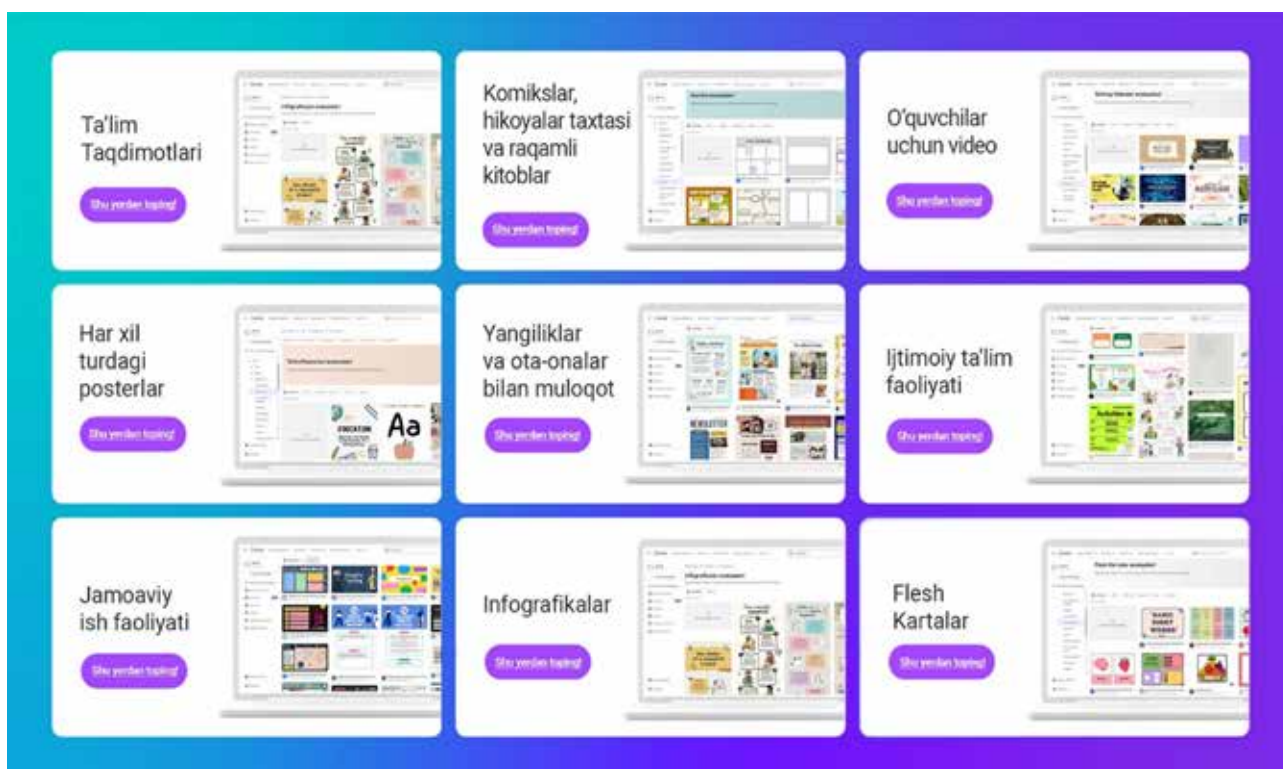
Ta'lim Taqdimotlari

Shu yerdan toping!

Komikslar, hikoyalar taxtasi va raqamli kitoblar

Shu yerdan toping!

O'quvchilar uchun video

Shu yerdan toping!

Har xil turdagi posterlar

Shu yerdan toping!

Yangiliklar va ota-onalar bilan muloqot

Shu yerdan toping!

Ijtimoiy ta'lim faoliyati

Shu yerdan toping!

Jamoaviy ish faoliyati

Shu yerdan toping!

Infografikalar

Shu yerdan toping!

Flesh Kartalar

Shu yerdan toping!